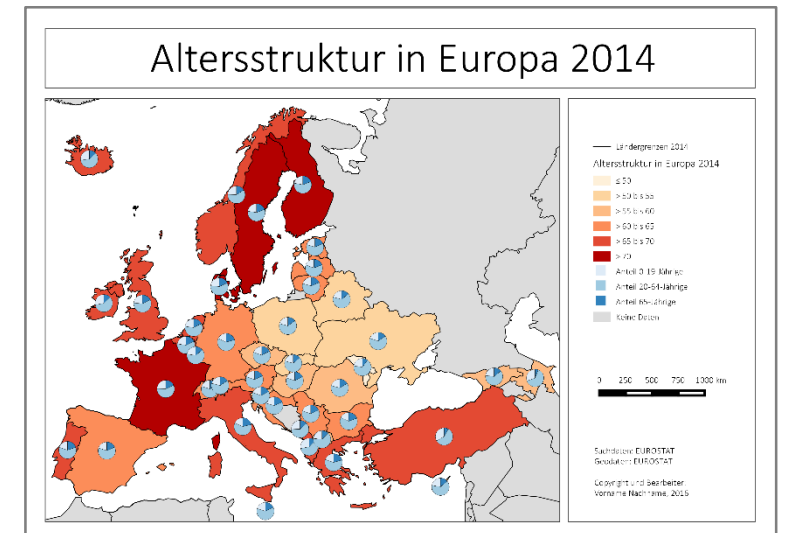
Altersstruktur in Europa 2014

Ländergrenzen 2014

Altersstruktur in Europa 2014

≤ 50

> 50 bis 55

> 55 bis 60

> 60 bis 65

> 65 bis 70

> 70

Anteil 0-19-Jährige

Anteil 20-64-Jährige

Anteil 65-Jährige

Keine Daten

0 250 500 750 1000 km

Sachdaten: EUROSTAT
Geodaten: EUROSTAT

Copyright und Bearbeiter
Vorname Nachname, 2016